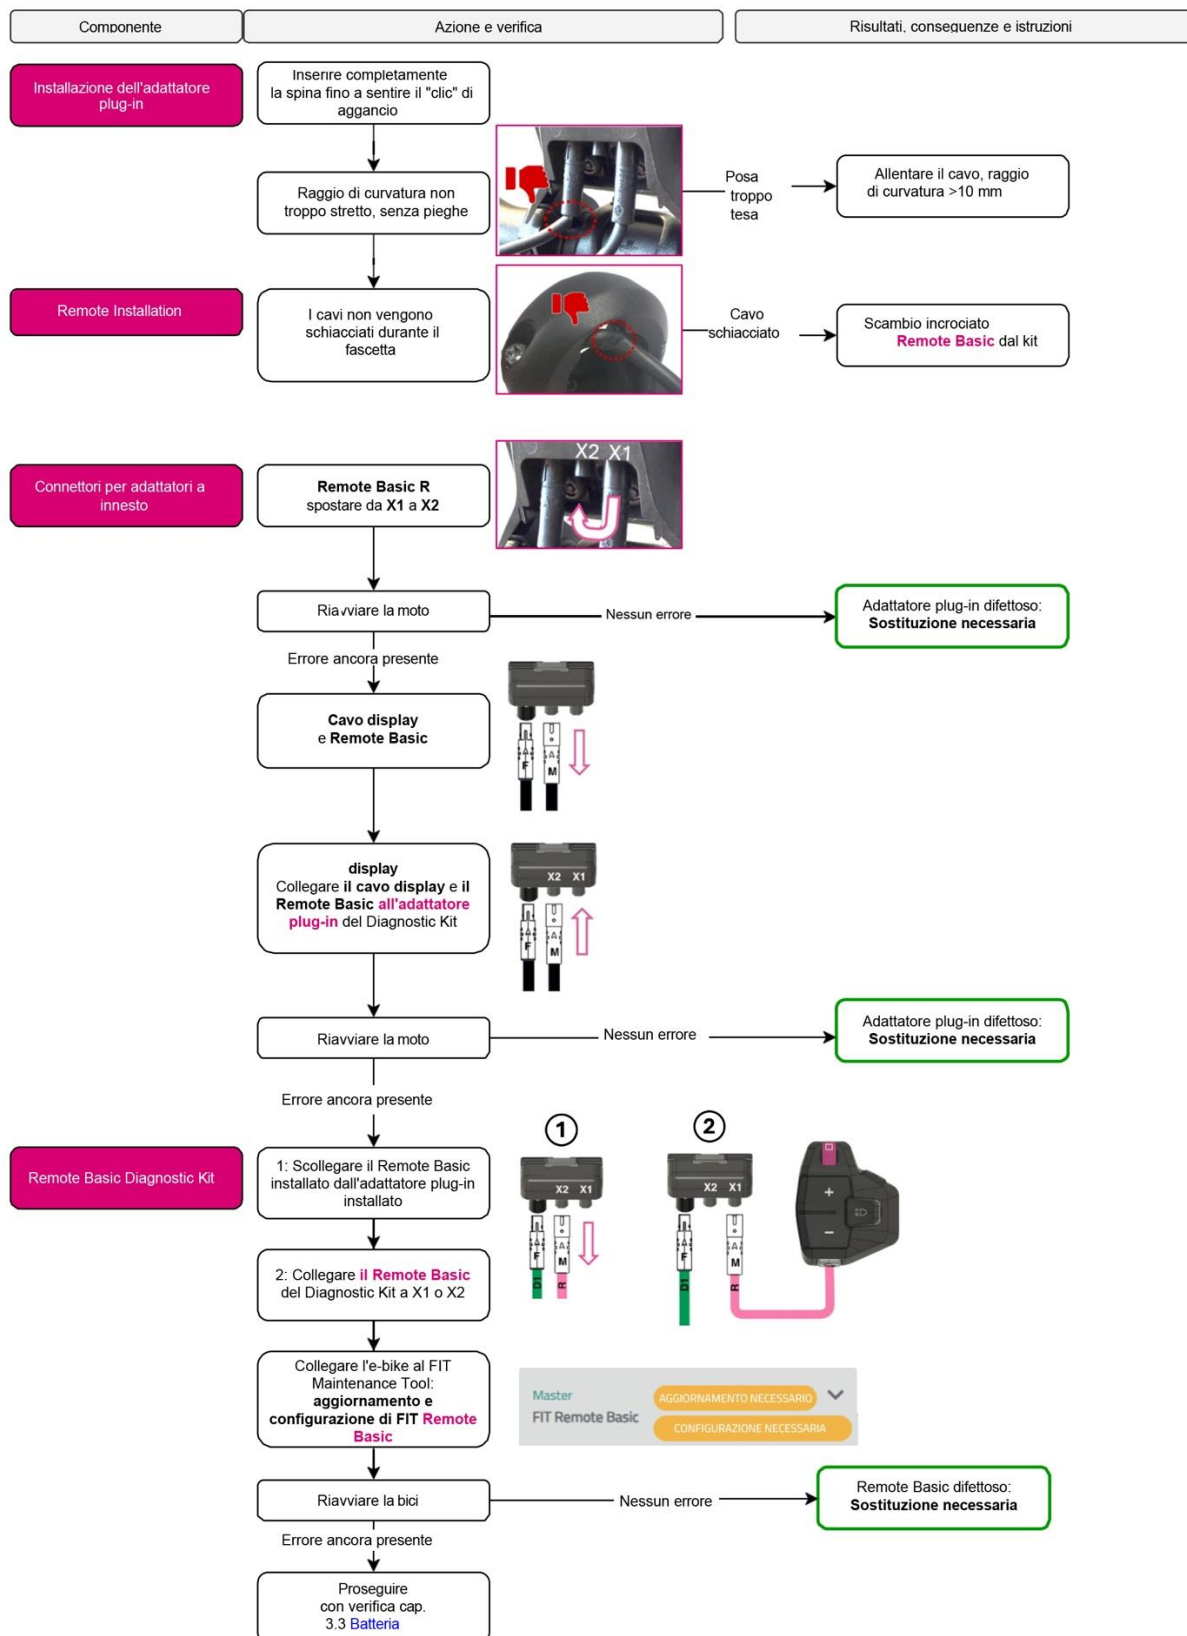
Componente

Azione e verifica

Risultati, conseguenze e istruzioni

Installazione dell'adattatore plug-in

Inserire completamente la spina fino a sentire il "clic" di aggancio

Raggio di curvatura non troppo stretto, senza pieghe

Posa troppo tesa

Allentare il cavo, raggio di curvatura >10 mm

Remote Installation

I cavi non vengono schiacciati durante il fascetta

Cavo schiacciato

Scambio incrociato Remote Basic dal kit

X2 X1

Connettori per adattatori a innesto

Remote Basic R spostare da X1 a X2

Riavviare la moto

Nessun errore

Adattatore plug-in difettoso: Sostituzione necessaria

Errore ancora presente

Cavo display e Remote Basic

F

M

display Collegare il cavo display e il Remote Basic all'adattatore plug-in del Diagnostic Kit

X2 X1

F

M

Riavviare la moto

Nessun errore

Adattatore plug-in difettoso: Sostituzione necessaria

Errore ancora presente

Remote Basic Diagnostic Kit

1: Scollegare il Remote Basic installato dall'adattatore plug-in installato

2: Collegare il Remote Basic del Diagnostic Kit a X1 o X2

1

X2 X1

F

M

D

R

2

X2 X1

F

M

D

R

+

−

Collegare l'e-bike al FIT Maintenance Tool: aggiornamento e configurazione di FIT Remote Basic

Master

FIT Remote Basic

AGGIORNAMENTO NECESSARIO

CONFIGURAZIONE NECESSARIA

Riavviare la bici

Nessun errore

Remote Basic difettoso: Sostituzione necessaria

Errore ancora presente

Proseguire con verifica cap. 3.3 Batteria